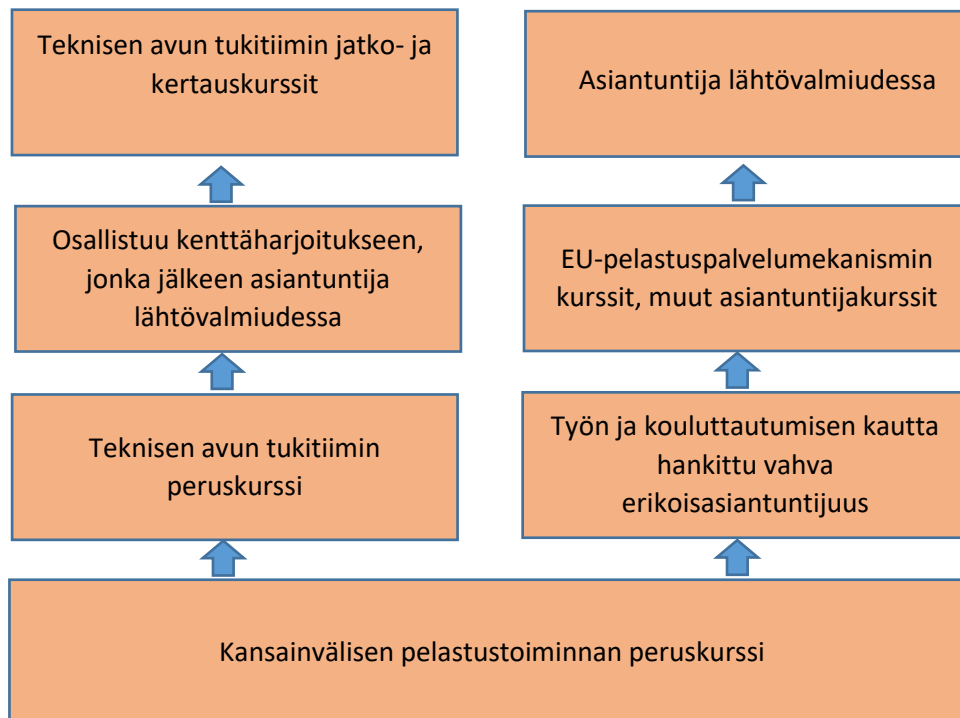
Teknisen avun tukitiimin jatko- ja kertauskurssit

Osallistuu kenttäharjoitukseen, jonka jälkeen asiantuntija lähtövalmiudessa

Teknisen avun tukitiimin peruskurssi

Asiantuntija lähtövalmiudessa

EU-pelastuspalvelumekanismin kurssit, muut asiantuntijakurssit

Työn ja kouluttautumisen kautta hankittu vahva erikoisasiantuntijuus

Kansainvälisen pelastustoiminnan peruskurssi